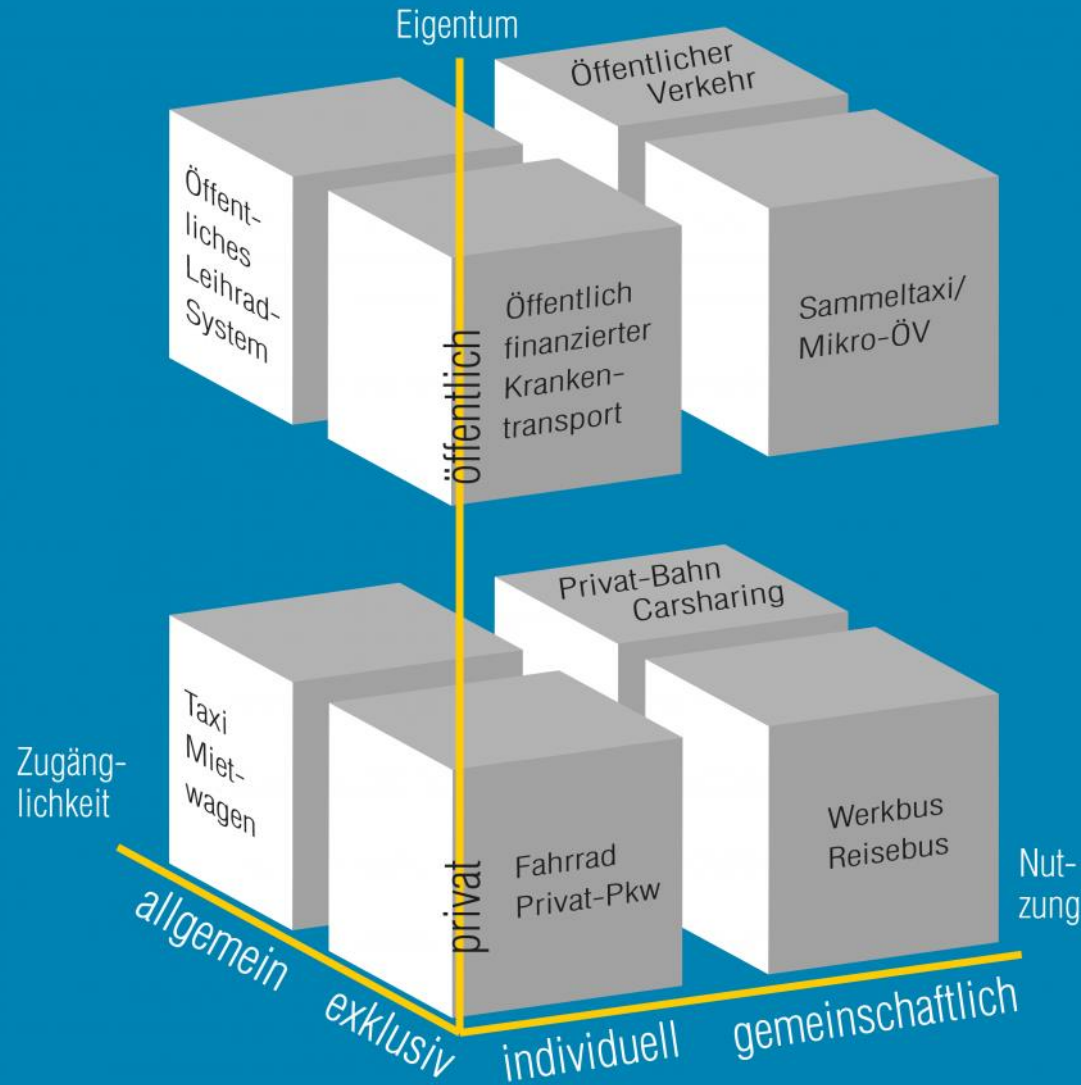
Eigentum

Öffentlicher Verkehr

Öffentliches Leihrad-System

Öffentlich finanzierter Krankentransport

Sammeltaxi/ Mikro-ÖV

öffentlich

Privat-Bahn Carsharing

Taxi Mietwagen

Fahrrad Privat-Pkw

Werkbus Reisebus

privat

Zugänglichkeit

Nutzung

allgemein

exklusiv

individuell

gemeinschaftlich